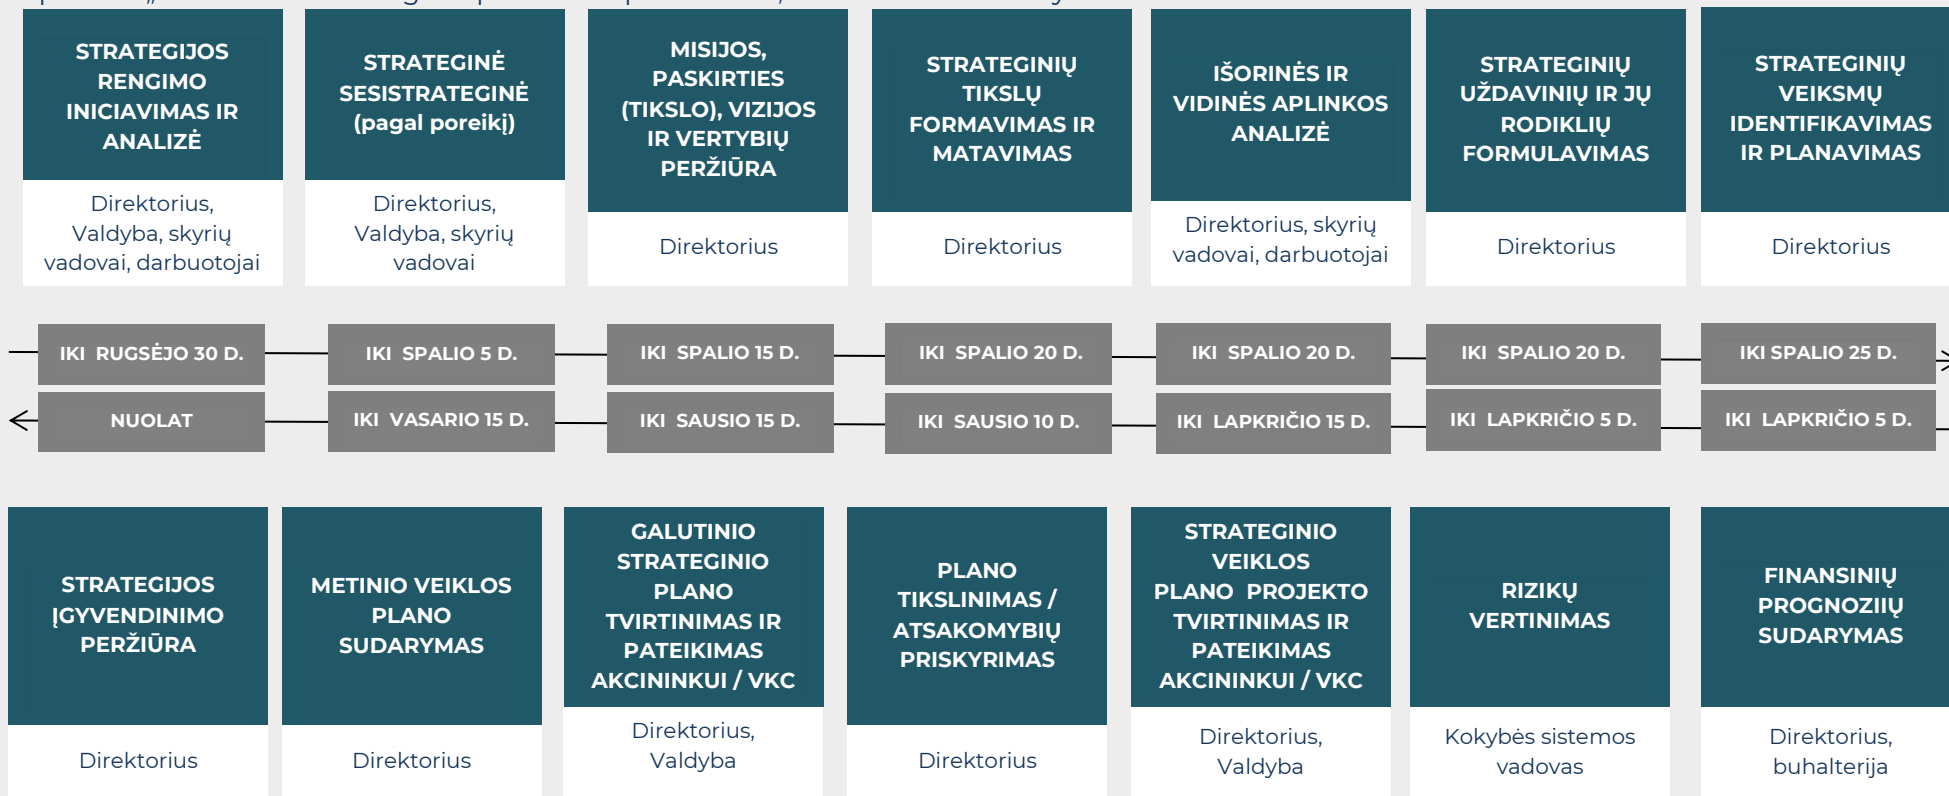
STRATEGIJOS RENGIMO INICIAVIMAS IR ANALIZĖ

Direktorius, Valdyba, skyrių vadovai, darbuotojai

STRATEGINĖ SESISTRATEGINĖ (pagal poreikį)

Direktorius, Valdyba, skyrių vadovai

MISIJOS, PASKIRTIES (TIKSLO), VIZIJOS IR VERTYBIŲ PERŽIŪRA

Direktorius

STRATEGINIŲ TIKSLŲ FORMAVIMAS IR MATAVIMAS

Direktorius

IŠORINĖS IR VIDINĖS APLINKOS ANALIZĖ

Direktorius, skyrių vadovai, darbuotojai

STRATEGINIŲ UŽDAVINIŲ IR JŲ RODIKLIŲ FORMULAVIMAS

Direktorius

STRATEGINIŲ VEIKSMŲ IDENTIFIKAVIMAS IR PLANAVIMAS

Direktorius

IKI RUGSĖJO 30 D.

IKI SPALIO 5 D.

IKI SPALIO 15 D.

IKI SPALIO 20 D.

IKI SPALIO 20 D.

IKI SPALIO 20 D.

IKI SPALIO 25 D.

NUOLAT

IKI VASARIO 15 D.

IKI SAUSIO 15 D.

IKI SAUSIO 10 D.

IKI LAPKRIČIO 15 D.

IKI LAPKRIČIO 5 D.

IKI LAPKRIČIO 5 D.

STRATEGIJOS ĮGYVENDINIMO PERŽIŪRA

Direktorius

METINIO VEIKLOS PLANO SUDARYMAS

Direktorius

GALUTINIO STRATEGINIO PLANO TVIRTINIMAS IR PATEIKIMAS AKCININKUI / VKC

Direktorius, Valdyba

PLANO TIKSLINIMAS / ATSAKOMYBIŲ PRISKYRIMAS

Direktorius

STRATEGINIO VEIKLOS PLANO PROJEKTO TVIRTINIMAS IR PATEIKIMAS AKCININKUI / VKC

Direktorius, Valdyba

RIZIKŲ VERTINIMAS

Kokybės sistemos vadovas

FINANSINIŲ PROGNOZIŲ SUDARYMAS

Direktorius, buhalterija